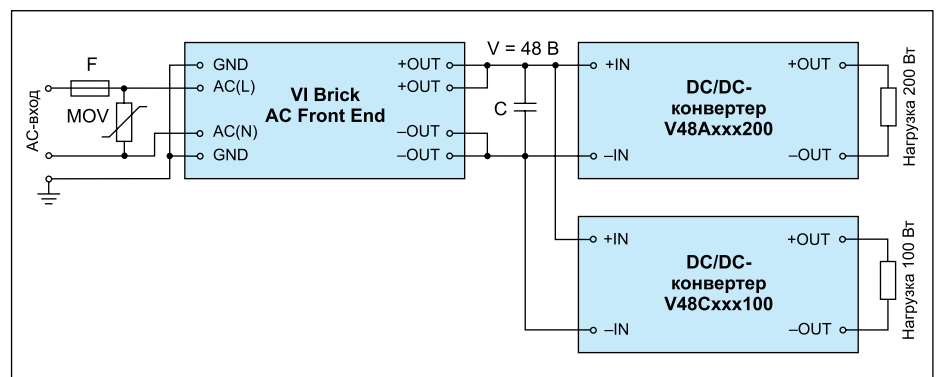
АС-вход

F

MOV

GND
AC(L)
AC(N)
GND

VI Brick
AC Front End

+OUT
+OUT
–OUT
–OUT

V = 48 В

C

+IN
–IN

DC/DC-
конвертер
V48Axxx200

+OUT
–OUT

Нагрузка 200 Вт

+IN
–IN

DC/DC-
конвертер
V48Cxxx100

+OUT
–OUT

Нагрузка 100 Вт